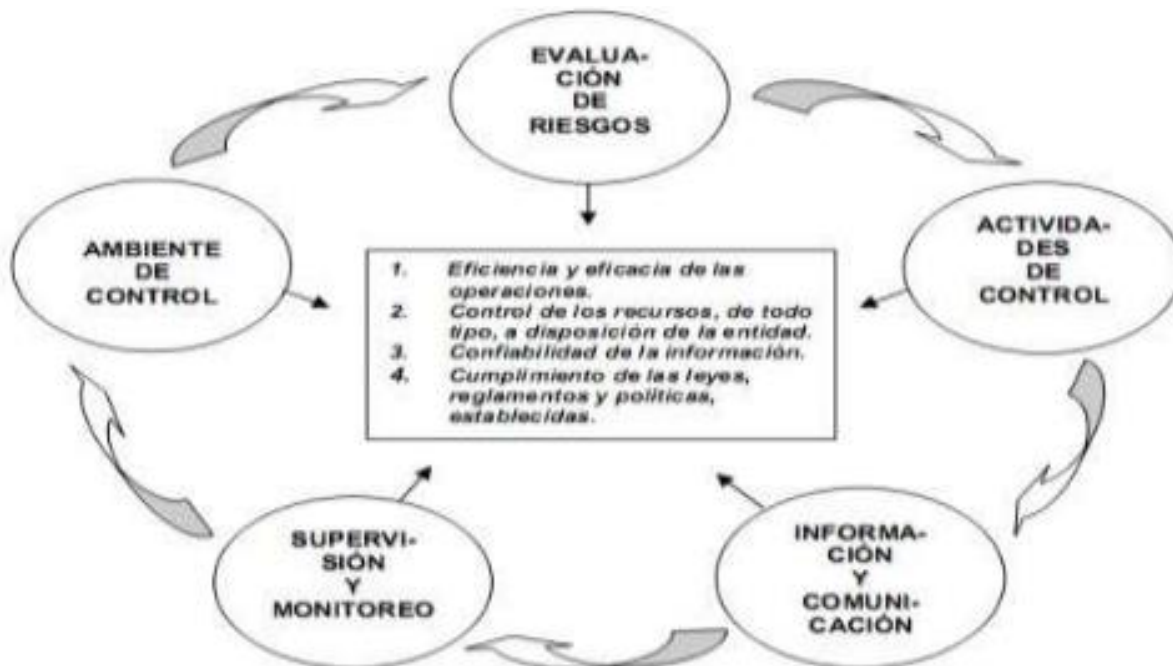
EVALUACIÓN DE RIESGOS

AMBIENTE DE CONTROL

ACTIVIDADES DE CONTROL

1. Eficiencia y eficacia de las operaciones.
2. Control de los recursos, de todo tipo, a disposición de la entidad.
3. Confiabilidad de la información.
4. Cumplimiento de las leyes, reglamentos y políticas, establecidas.

SUPERVISIÓN Y MONITOREO

INFORMACIÓN Y COMUNICACIÓN